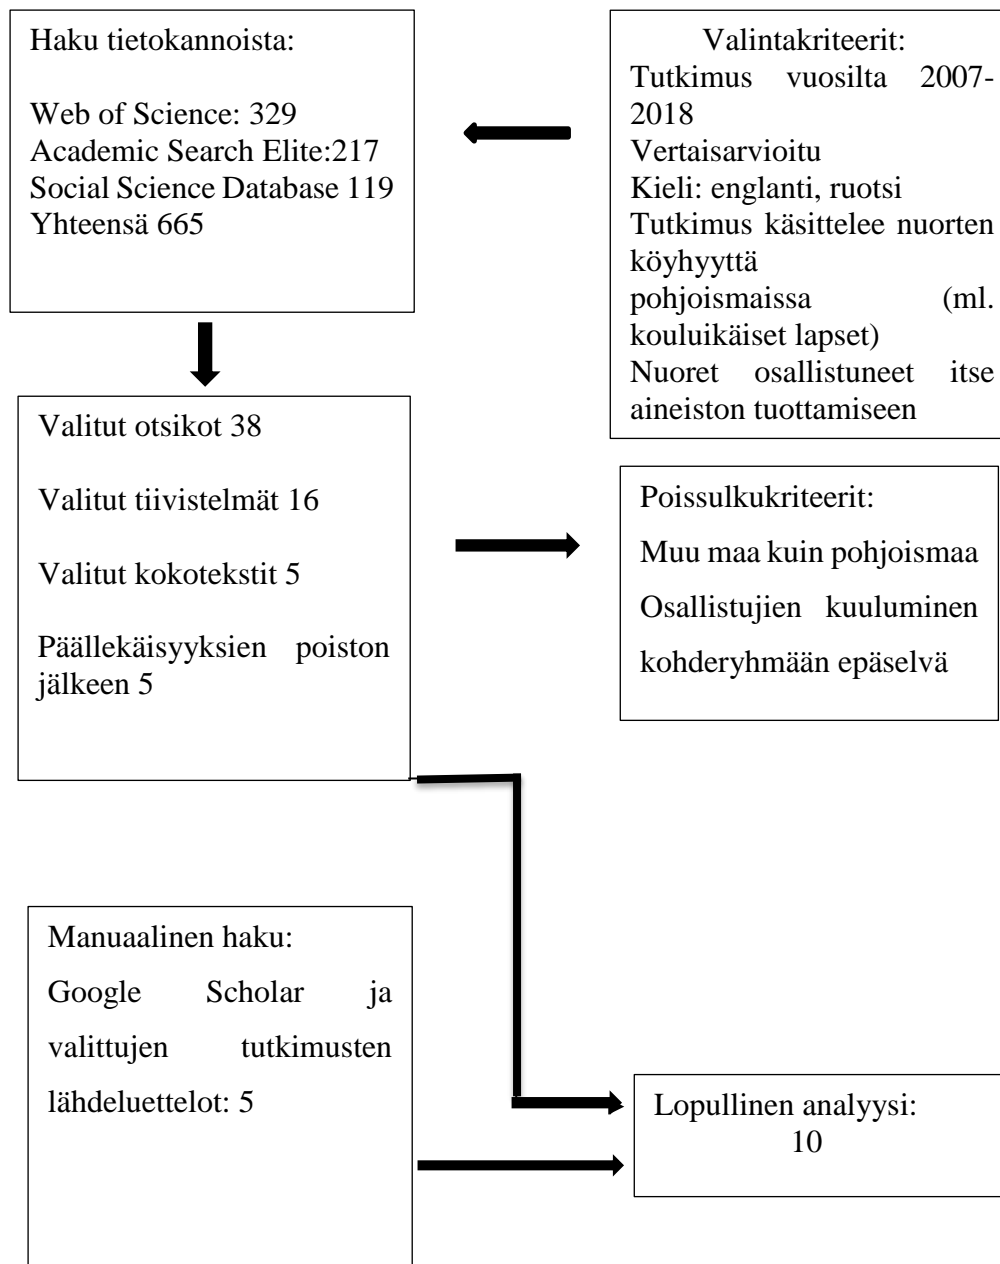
Haku tietokannoista:

Web of Science: 329
Academic Search Elite:217
Social Science Database 119
Yhteensä 665

Valintakriteerit:
Tutkimus vuosilta 2007-2018
Vertaisarvioitu
Kieli: englanti, ruotsi
Tutkimus käsittelee nuorten köyhyyttä
pohjoismaissa (ml. kouluikäiset lapset)
Nuoret osallistuneet itse aineiston tuottamiseen

Valitut otsikot 38

Valitut tiivistelmät 16

Valitut kokotekstit 5

Päällekäisyyksien poiston jälkeen 5

Poissulkukriteerit:

Muu maa kuin pohjoismaa

Osallistujien kuuluminen kohderyhmään epäselvä

Manuaalinen haku:

Google Scholar ja valittujen tutkimusten lähdeluettelot: 5

Lopullinen analyysi:
10